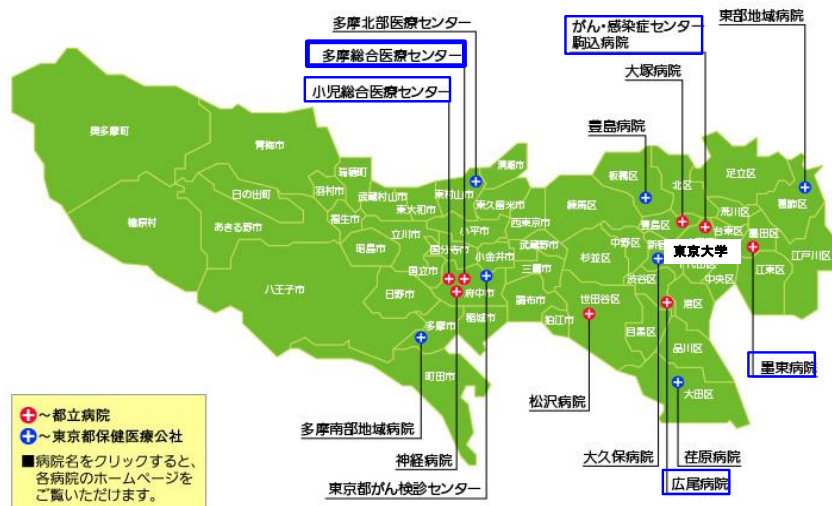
多摩北部医療センター
多摩総合医療センター
小児総合医療センター
がん・感染症センター
駒込病院
東部地域病院
大塚病院
豊島病院
奥多摩町
青梅市
檜原村
日の出町
あきる野市
八王子市
瑞穂町
羽村市
福生市
武蔵村山市
東大和市
昭島市
立川市
国分寺市
国立市
日野市
多摩市
町田市
稲城市
府中市
小金井市
小平市
東村山市
清瀬市
東久留米市
西東京市
武蔵野市
三鷹市
調布市
狛江市
練馬区
杉並区
世田谷区
板橋区
北区
足立区
葛飾区
荒川区
豊島区
台東区
墨田区
中野区
新宿区
文京区
千代田区
中央区
江東区
江戸川区
渋谷区
港区
目黒区
品川区
大田区
東京大学
墨東病院
松沢病院
大久保病院
荏原病院
広尾病院
多摩南部地域病院
神経病院
東京都がん検診センター
～都立病院
～東京都保健医療公社
■病院名をクリックすると、各病院のホームページをご覧いただけます。